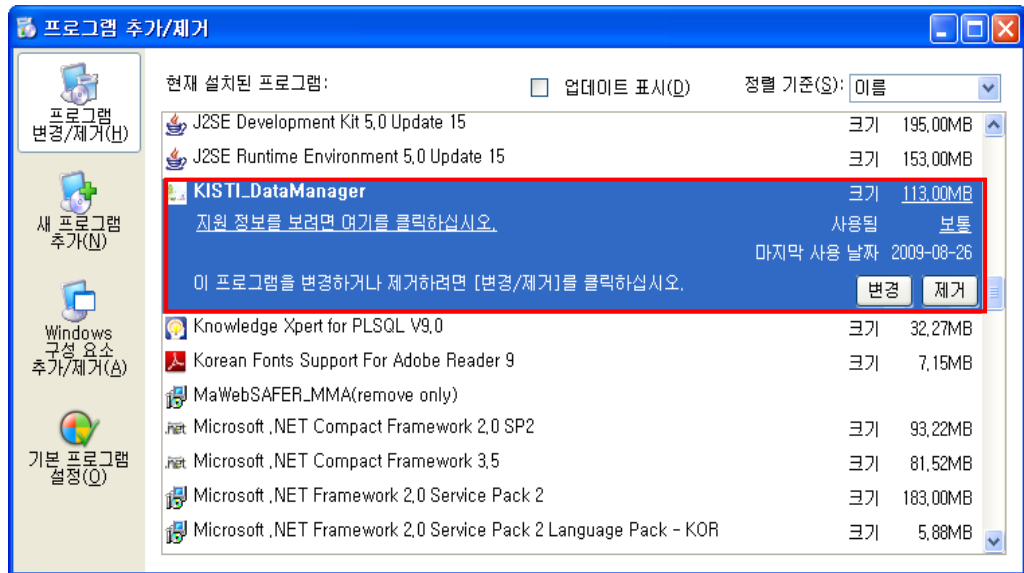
프로그램 추가/제거

프로그램 변경/제거(H)

새 프로그램 추가(N)

Windows 구성 요소 추가/제거(A)

기본 프로그램 설정(O)

현재 설치된 프로그램:

업데이트 표시(D)

정렬 기준(S): 이름

| | | |
|---|---|---|
| J2SE Development Kit 5.0 Update 15 | 크기 | 195.00MB |
| J2SE Runtime Environment 5.0 Update 15 | 크기 | 153.00MB |
| KISTI_DataManager | 크기 | 113.00MB |
| 지원 정보를 보려면 여기를 클릭하십시오. | 사용됨 | 보통 |
| | 마지막 사용 날짜 | 2009-08-26 |
| 이 프로그램을 변경하거나 제거하려면 [변경/제거]를 클릭하십시오. | 변경 | 제거 |
| Knowledge Xpert for PLSQL V9.0 | 크기 | 32.27MB |
| Korean Fonts Support For Adobe Reader 9 | 크기 | 7.15MB |
| MaWebSAFER_MMA(remove only) | | |
| Microsoft .NET Compact Framework 2.0 SP2 | 크기 | 93.22MB |
| Microsoft .NET Compact Framework 3.5 | 크기 | 81.52MB |
| Microsoft .NET Framework 2.0 Service Pack 2 | 크기 | 183.00MB |
| Microsoft .NET Framework 2.0 Service Pack 2 Language Pack - KOR | 크기 | 5.88MB |